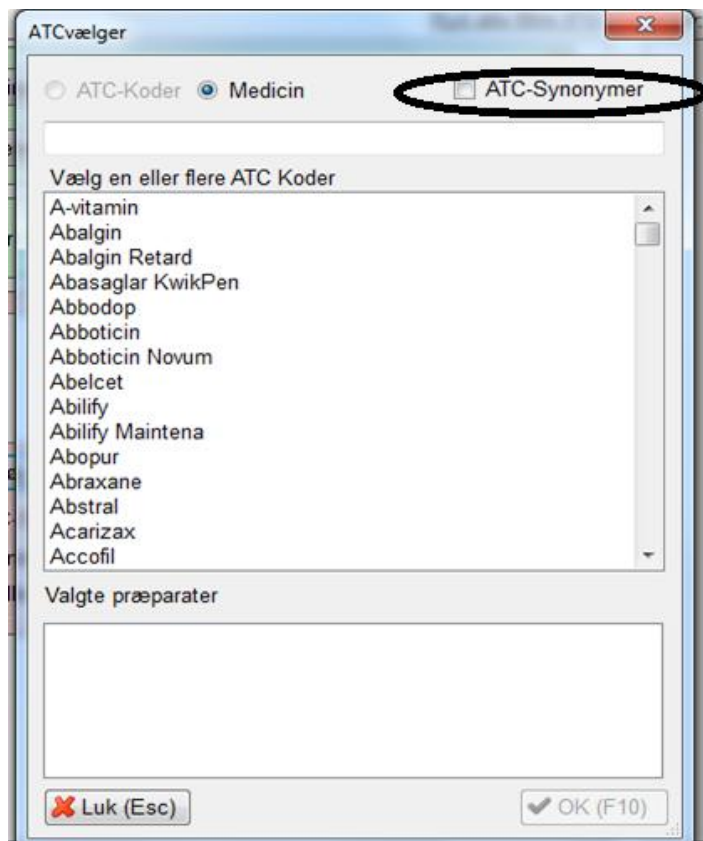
ATCvælger

ATC-Koder Medicin ATC-Synonymer

Vælg en eller flere ATC Koder

A-vitamin
Abalgin
Abalgin Retard
Abasaglar KwikPen
Abbodop
Abboticin
Abboticin Novum
Abelcet
Abilify
Abilify Maintena
Abopur
Abraxane
Abstral
Acarizax
Accofil

Valgte præparater

Luk (Esc)

OK (F10)